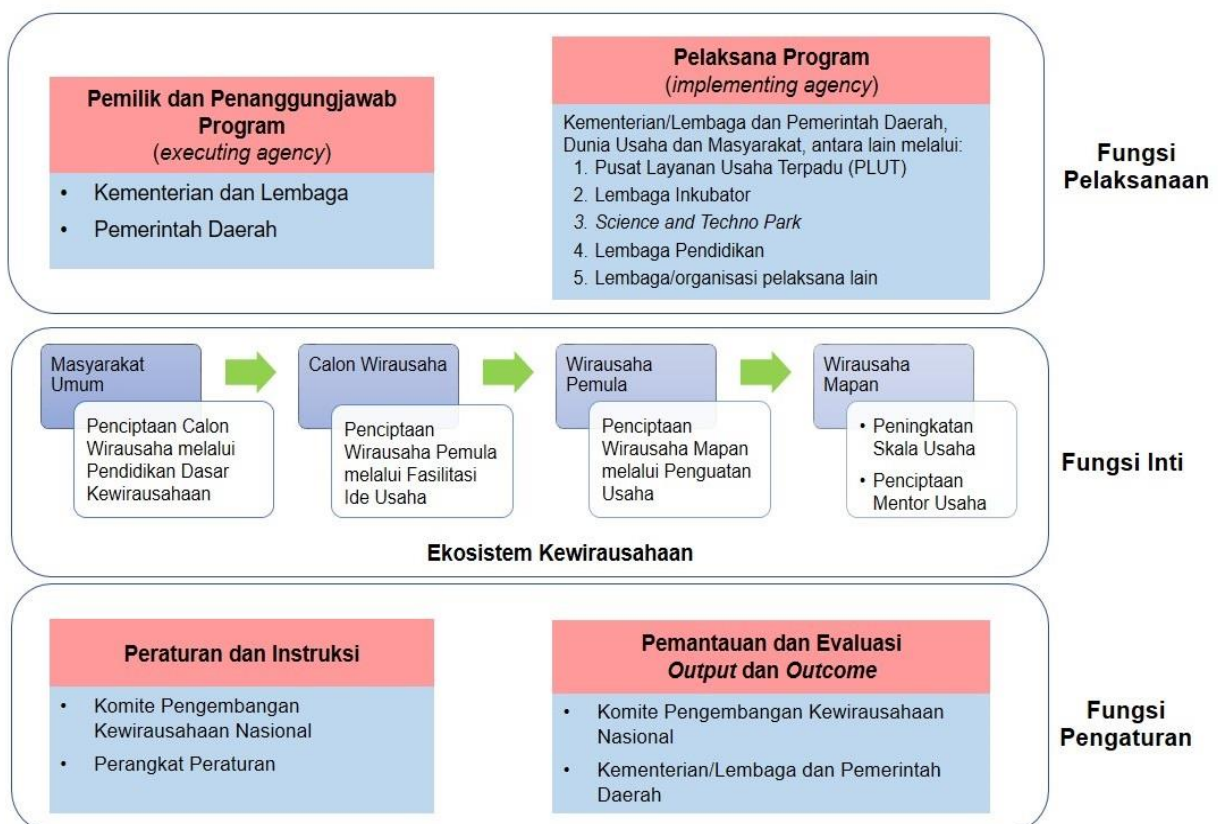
Pemilik dan Penanggungjawab Program
(executing agency)

- Kementerian dan Lembaga
- Pemerintah Daerah

Pelaksana Program
(implementing agency)

Kementerian/Lembaga dan Pemerintah Daerah, Dunia Usaha dan Masyarakat, antara lain melalui:
1. Pusat Layanan Usaha Terpadu (PLUT)
2. Lembaga Inkubator
3. Science and Techno Park
4. Lembaga Pendidikan
5. Lembaga/organisasi pelaksana lain

Fungsi Pelaksanaan

Masyarakat Umum

Penciptaan Calon Wirausaha melalui Pendidikan Dasar Kewirausahaan

Calon Wirausaha

Penciptaan Wirausaha Pemula melalui Fasilitasi Ide Usaha

Wirausaha Pemula

Penciptaan Wirausaha Mapan melalui Penguatan Usaha

Wirausaha Mapan

- Peningkatan Skala Usaha
- Penciptaan Mentor Usaha

Fungsi Inti

Ekosistem Kewirausahaan

Peraturan dan Instruksi

- Komite Pengembangan Kewirausahaan Nasional
- Perangkat Peraturan

Pemantauan dan Evaluasi
Output dan Outcome

- Komite Pengembangan Kewirausahaan Nasional
- Kementerian/Lembaga dan Pemerintah Daerah

Fungsi Pengaturan